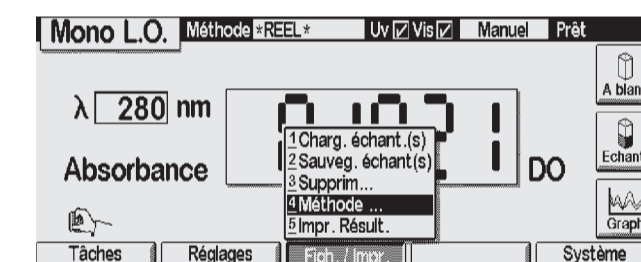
Mono L.O. Méthode *REEL* Uv ☑ Vis ☑ Manuel Prêt

A blan

λ 280 nm

Absorbance

DO

Echant

Graph

1 Charg. échant.(s)
2 Sauveg. échant(s)
3 Supprim...
4 Méthode ...
5 Impr. Résult.

Tâches | Réglages | Fich. / Impr. | | Système